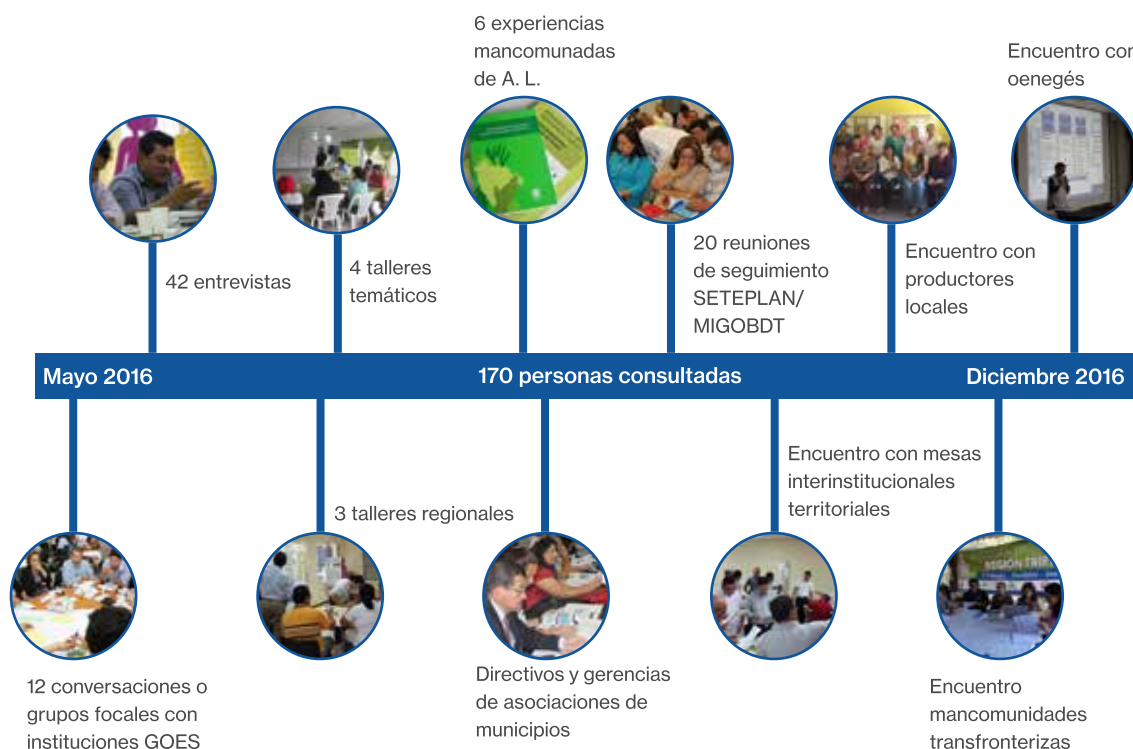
6 experiencias mancomunadas de A. L.

Encuentro con oenegés

42 entrevistas

4 talleres temáticos

20 reuniones de seguimiento SETEPLAN/ MIGOBDT

Encuentro con productores locales

Mayo 2016

170 personas consultadas

Diciembre 2016

Encuentro con mesas interinstitucionales territoriales

3 talleres regionales

12 conversaciones o grupos focales con instituciones GOES

Directivos y gerencias de asociaciones de municipios

Encuentro mancomunidades transfronterizas